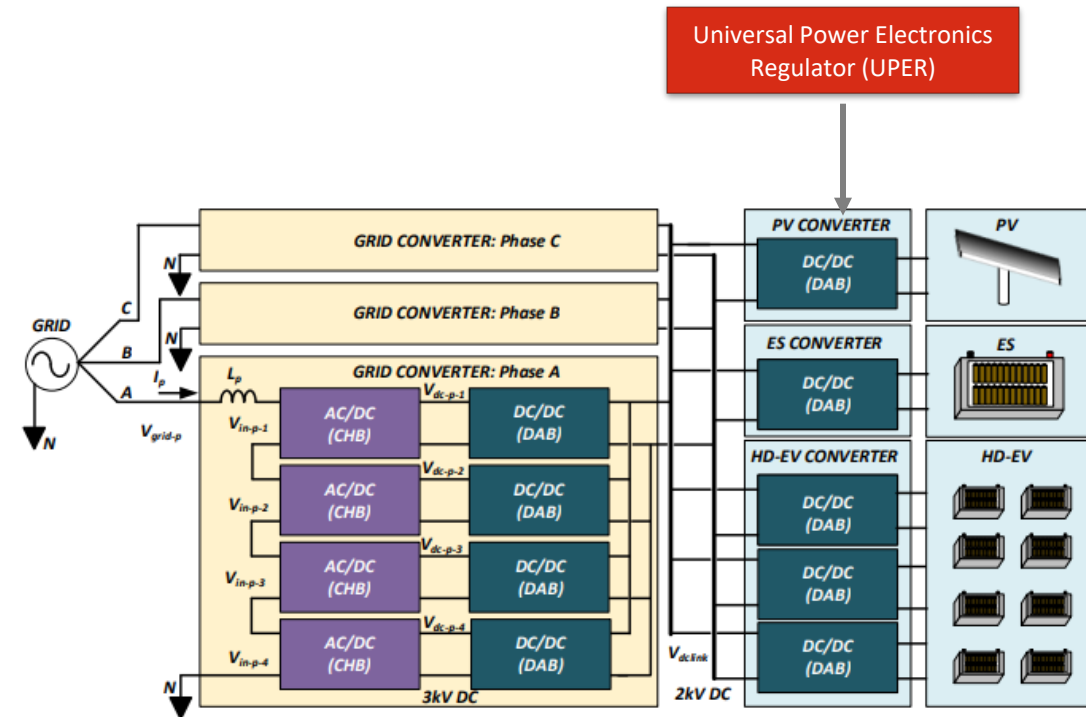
Universal Power Electronics Regulator (UPER)

GRID CONVERTER: Phase C

N

GRID CONVERTER: Phase B

C

B

N

GRID

GRID CONVERTER: Phase A

A

$I_p$

$L_p$

$V_{dc\text{-}p\text{-}1}$

N

$V_{grid\text{-}p}$

$V_{in\text{-}p\text{-}1}$

AC/DC (CHB)

DC/DC (DAB)

$V_{dc\text{-}p\text{-}2}$

$V_{in\text{-}p\text{-}2}$

AC/DC (CHB)

DC/DC (DAB)

$V_{dc\text{-}p\text{-}3}$

$V_{in\text{-}p\text{-}3}$

AC/DC (CHB)

DC/DC (DAB)

$V_{dc\text{-}p\text{-}4}$

$V_{in\text{-}p\text{-}4}$

AC/DC (CHB)

DC/DC (DAB)

N

3kV DC

$V_{dcLink}$

2kV DC

PV CONVERTER

DC/DC (DAB)

PV

ES CONVERTER

DC/DC (DAB)

ES

HD-EV CONVERTER

DC/DC (DAB)

DC/DC (DAB)

DC/DC (DAB)

HD-EV